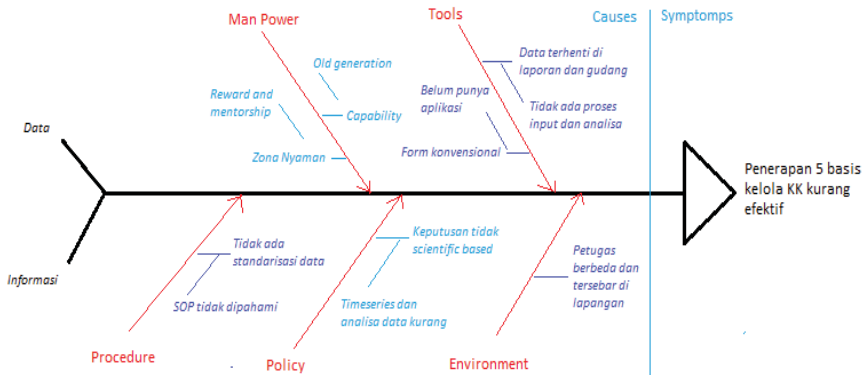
Man Power

Tools

Causes

Symptomps

Old generation

Data terhenti di laporan dan gudang

Reward and mentorship

Capability

Belum punya aplikasi

Tidak ada proses input dan analisa

Data

Zona Nyaman

Form konvensional

Penerapan 5 basis kelola KK kurang efektif

Tidak ada standarisasi data

Keputusan tidak scientific based

Petugas berbeda dan tersebar di lapangan

Informasi

SOP tidak dipahami

Timeseries dan analisa data kurang

Procedure

Policy

Environment